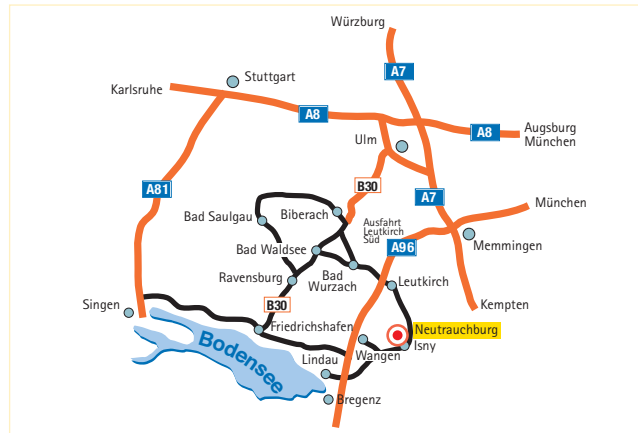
Würzburg

A7

Stuttgart

Karlsruhe

A8

A8

Augsburg
München

Ulm

A81

B30

A7

München

Bad Saulgau

Biberach

Ausfahrt
Leutkirch
Süd

A96

Memmingen

Bad Waldsee

Ravensburg

Bad
Wurzach

Leutkirch

Kempten

Singen

B30

Friedrichshafen

Neutrauchburg

Bodensee

Isny

Wangen

Lindau

Bregenz